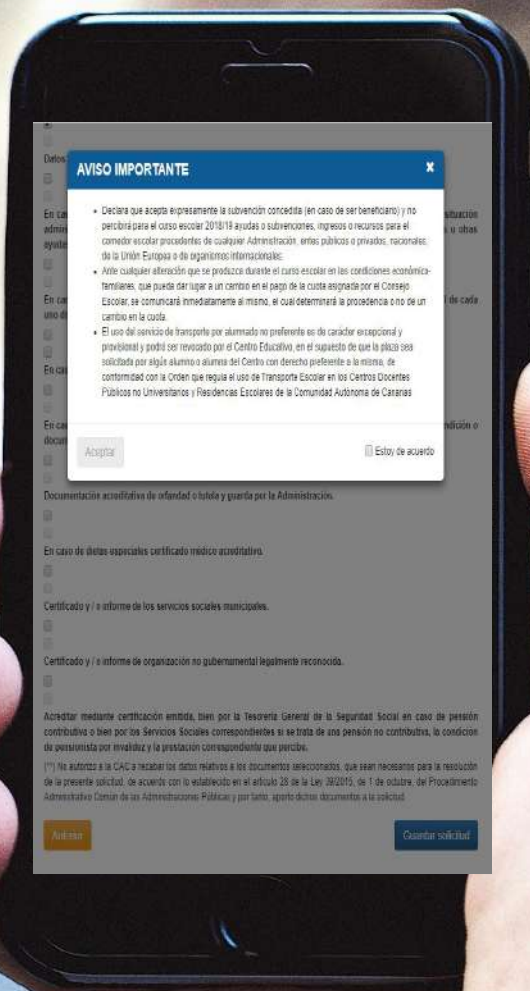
Datos

En ca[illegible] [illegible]situación admi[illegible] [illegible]s u otras ayuda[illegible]

En ca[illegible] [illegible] de cada uno d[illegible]

En ca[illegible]

En ca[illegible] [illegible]ndición o docu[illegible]

AVISO IMPORTANTE

×

• Declara que acepta expresamente la subvención concedida (en caso de ser beneficiario) y no percibirá para el curso escolar 2018/19 ayudas o subvenciones, ingresos o recursos para el comedor escolar procedentes de cualquier Administración, entes públicos o privados, nacionales, de la Unión Europea o de organismos internacionales.

• Ante cualquier alteración que se produzca durante el curso escolar en las condiciones económico-familiares, que pueda dar lugar a un cambio en el pago de la cuota asignada por el Consejo Escolar, se comunicará inmediatamente al mismo, el cual determinará la procedencia o no de un cambio en la cuota.

• El uso del servicio de transporte por alumnado no preferente es de carácter excepcional y provisional y podrá ser revocado por el Centro Educativo, en el supuesto de que la plaza sea solicitada por algún alumno o alumna del Centro con derecho preferente a la misma, de conformidad con la Orden que regula el uso de Transporte Escolar en los Centros Docentes Públicos no Universitarios y Residencias Escolares de la Comunidad Autónoma de Canarias

Aceptar

Estoy de acuerdo

Documentación acreditativa de orfandad o tutela y guarda por la Administración.

En caso de dietas especiales certificado médico acreditativo.

Certificado y / o informe de los servicios sociales municipales.

Certificado y / o informe de organización no gubernamental legalmente reconocida.

Acreditar mediante certificación emitida, bien por la Tesorería General de la Seguridad Social en caso de pensión contributiva o bien por los Servicios Sociales correspondientes si se trata de una pensión no contributiva, la condición de pensionista por invalidez y la prestación correspondiente que percibe.

(**) No autorizo a la CAC a recabar los datos relativos a los documentos seleccionados, que sean necesarios para la resolución de la presente solicitud, de acuerdo con lo establecido en el artículo 28 de la Ley 39/2015, de 1 de octubre, del Procedimiento Administrativo Común de las Administraciones Públicas y por tanto, aporto dichos documentos a la solicitud.

Anterior

Guardar solicitud